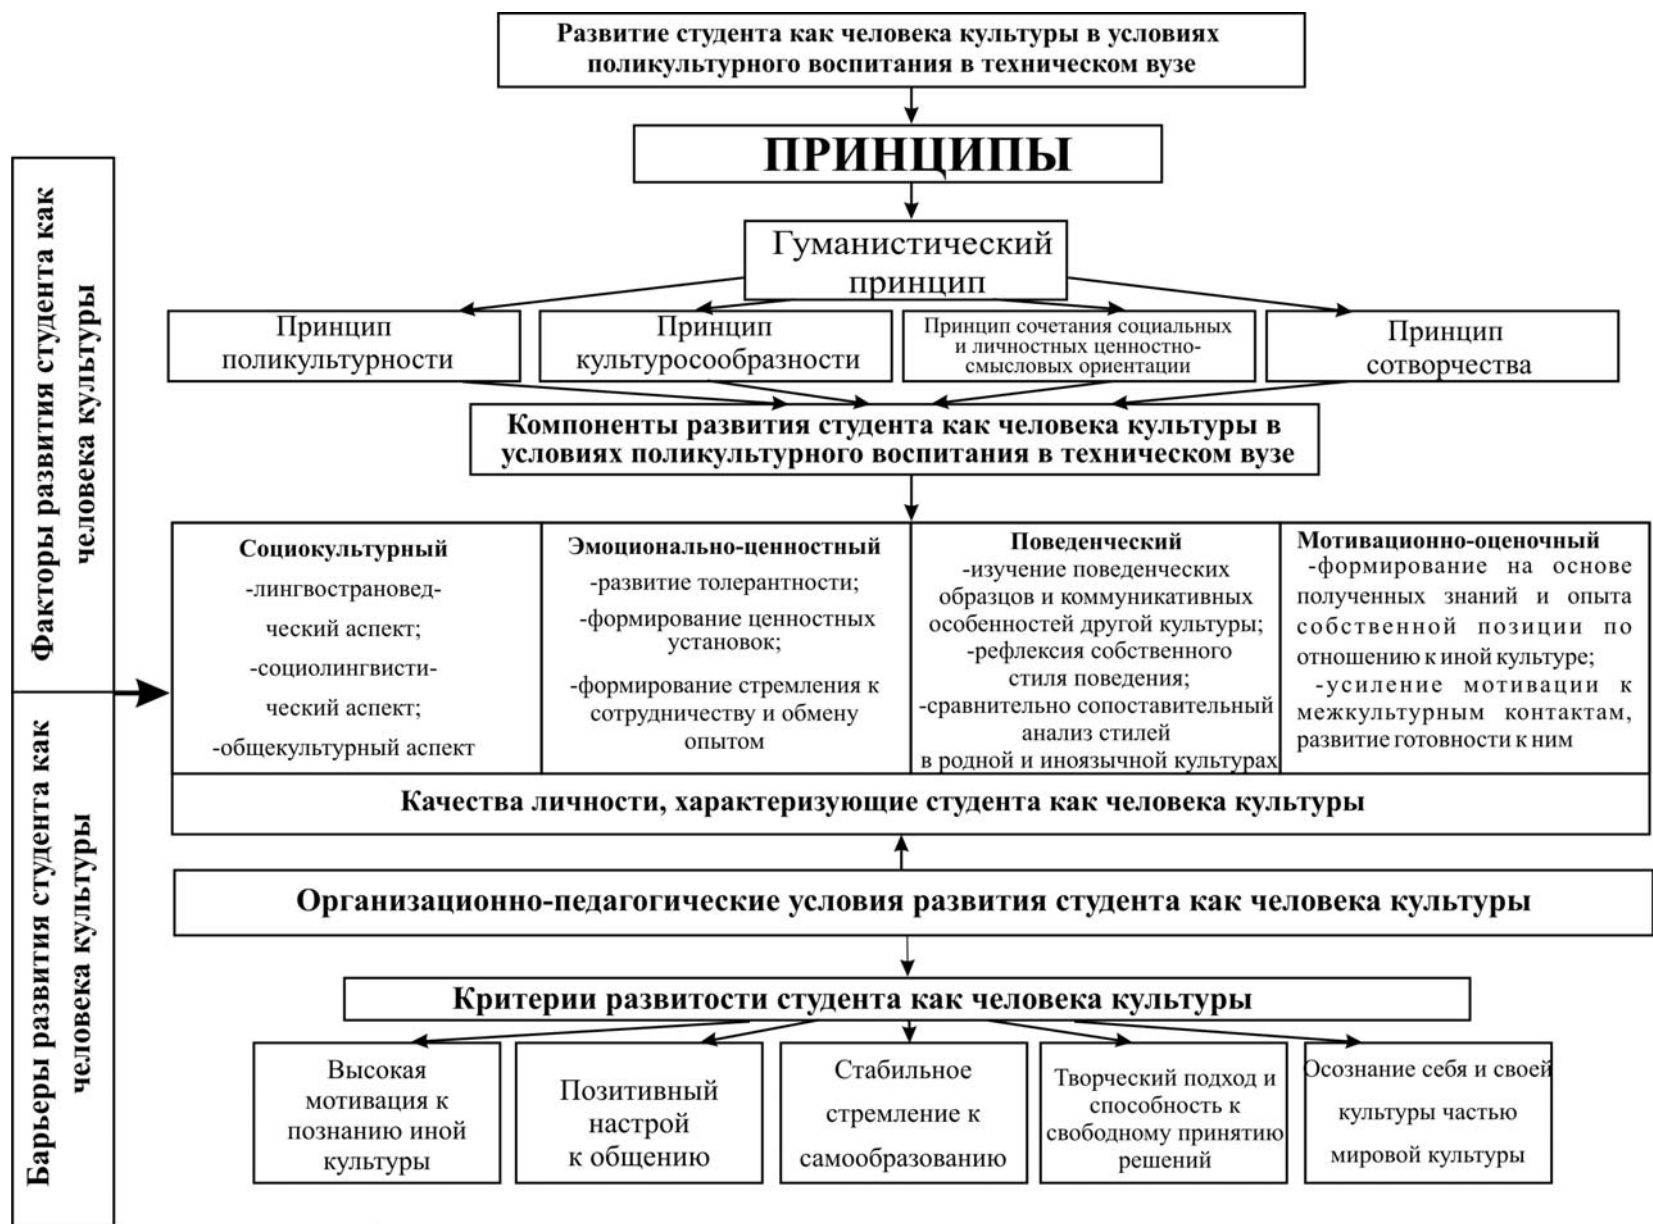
Развитие студента как человека культуры в условиях поликультурного воспитания в техническом вузе

ПРИНЦИПЫ

Гуманистический принцип

Принцип поликультурности

Принцип культуросообразности

Принцип сочетания социальных и личностных ценностно-смысловых ориентации

Принцип сотворчества

Компоненты развития студента как человека культуры в условиях поликультурного воспитания в техническом вузе

| Социокультурный | Эмоционально-ценностный | Поведенческий | Мотивационно-оценочный |
|---|---|---|---|
| -лингвострановедческий аспект; -социолингвистический аспект; -общекультурный аспект | -развитие толерантности; -формирование ценностных установок; -формирование стремления к сотрудничеству и обмену опытом | -изучение поведенческих образцов и коммуникативных особенностей другой культуры; -рефлексия собственного стиля поведения; -сравнительно сопоставительный анализ стилей в родной и иноязычной культурах | -формирование на основе полученных знаний и опыта собственной позиции по отношению к иной культуре; -усиление мотивации к межкультурным контактам, развитие готовности к ним |

Качества личности, характеризующие студента как человека культуры

Организационно-педагогические условия развития студента как человека культуры

Критерии развитости студента как человека культуры

Высокая мотивация к познанию иной культуры

Позитивный настрой к общению

Стабильное стремление к самообразованию

Творческий подход и способность к свободному принятию решений

Осознание себя и своей культуры частью мировой культуры

Факторы развития студента как человека культуры

Барьеры развития студента как человека культуры